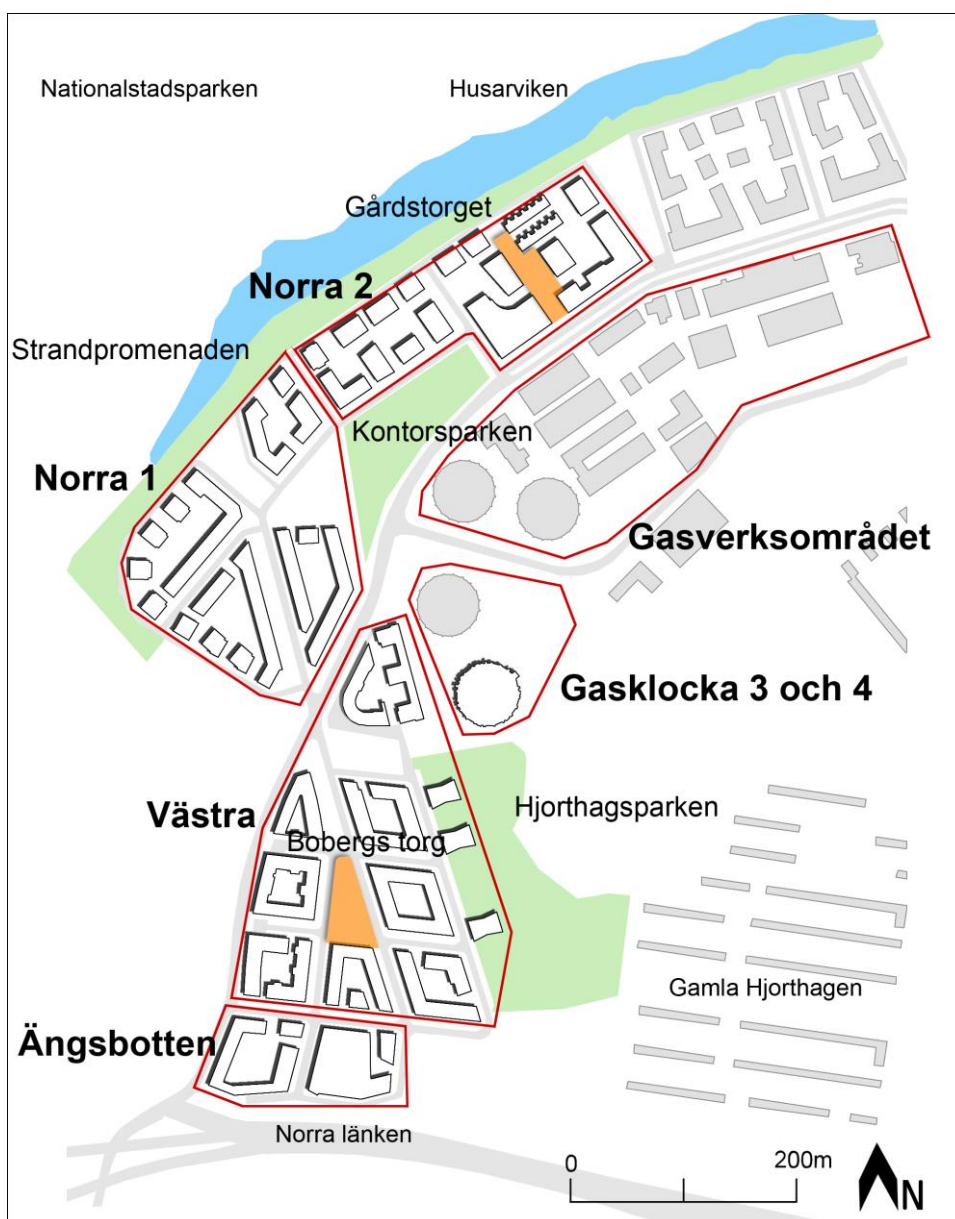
Nationalstadsparken

Husarviken

Gårdstorget

Norra 2

Strandpromenaden

Kontorsparken

Norra 1

Gasverksområdet

Gasklocka 3 och 4

Västra

Hjorthagsparken

Bobergs torg

Gamla Hjorthagen

Ängsbotten

Norra länken

0

200m

N